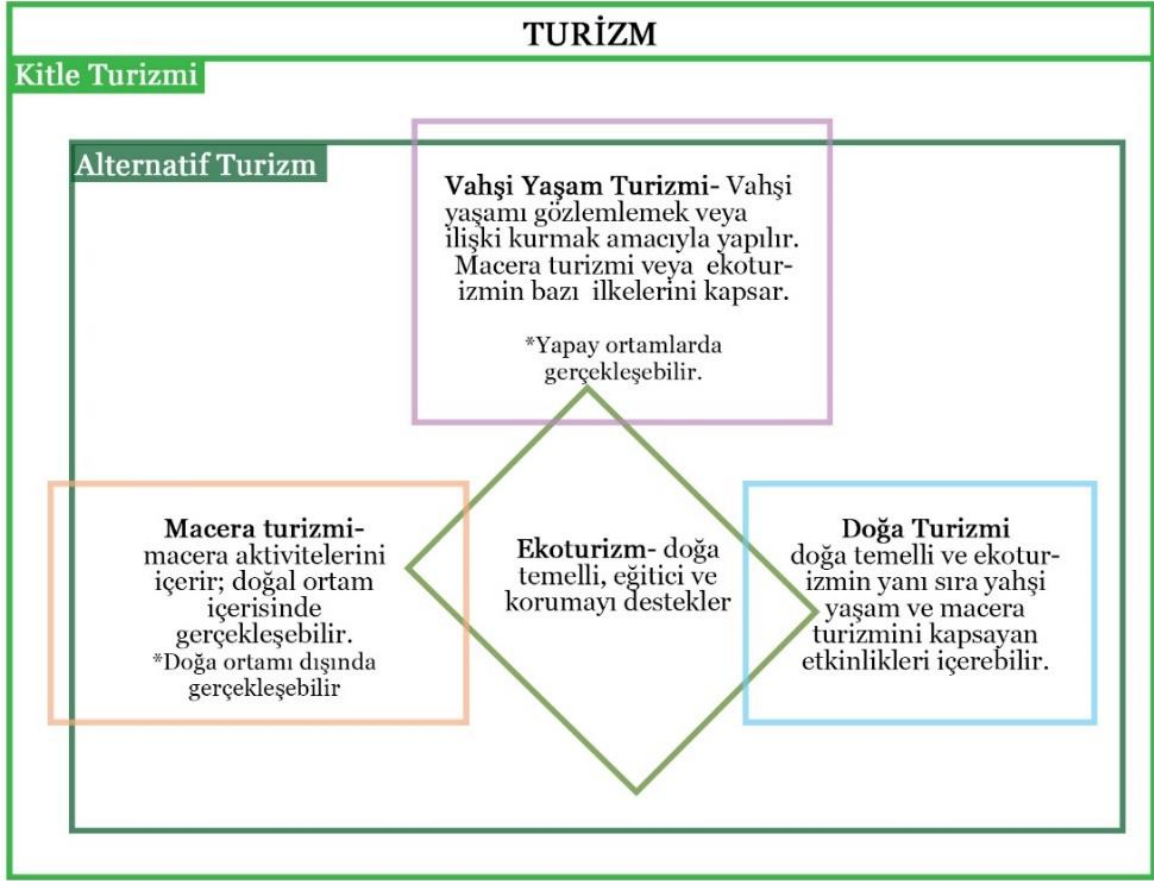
TURİZM

Kitle Turizmi

Alternatif Turizm

**Vahşi Yaşam Turizmi-** Vahşi yaşamı gözlemlemek veya ilişki kurmak amacıyla yapılır. Macera turizmi veya ekoturizmin bazı ilkelerini kapsar.

*Yapay ortamlarda gerçekleşebilir.

**Macera turizmi-** macera aktivitelerini içerir; doğal ortam içerisinde gerçekleşebilir.

*Doğa ortamı dışında gerçekleşebilir

**Ekoturizm-** doğa temelli, eğitici ve korumayı destekler

**Doğa Turizmi** doğa temelli ve ekoturizmin yanı sıra yahşi yaşam ve macera turizmini kapsayan etkinlikleri içerebilir.